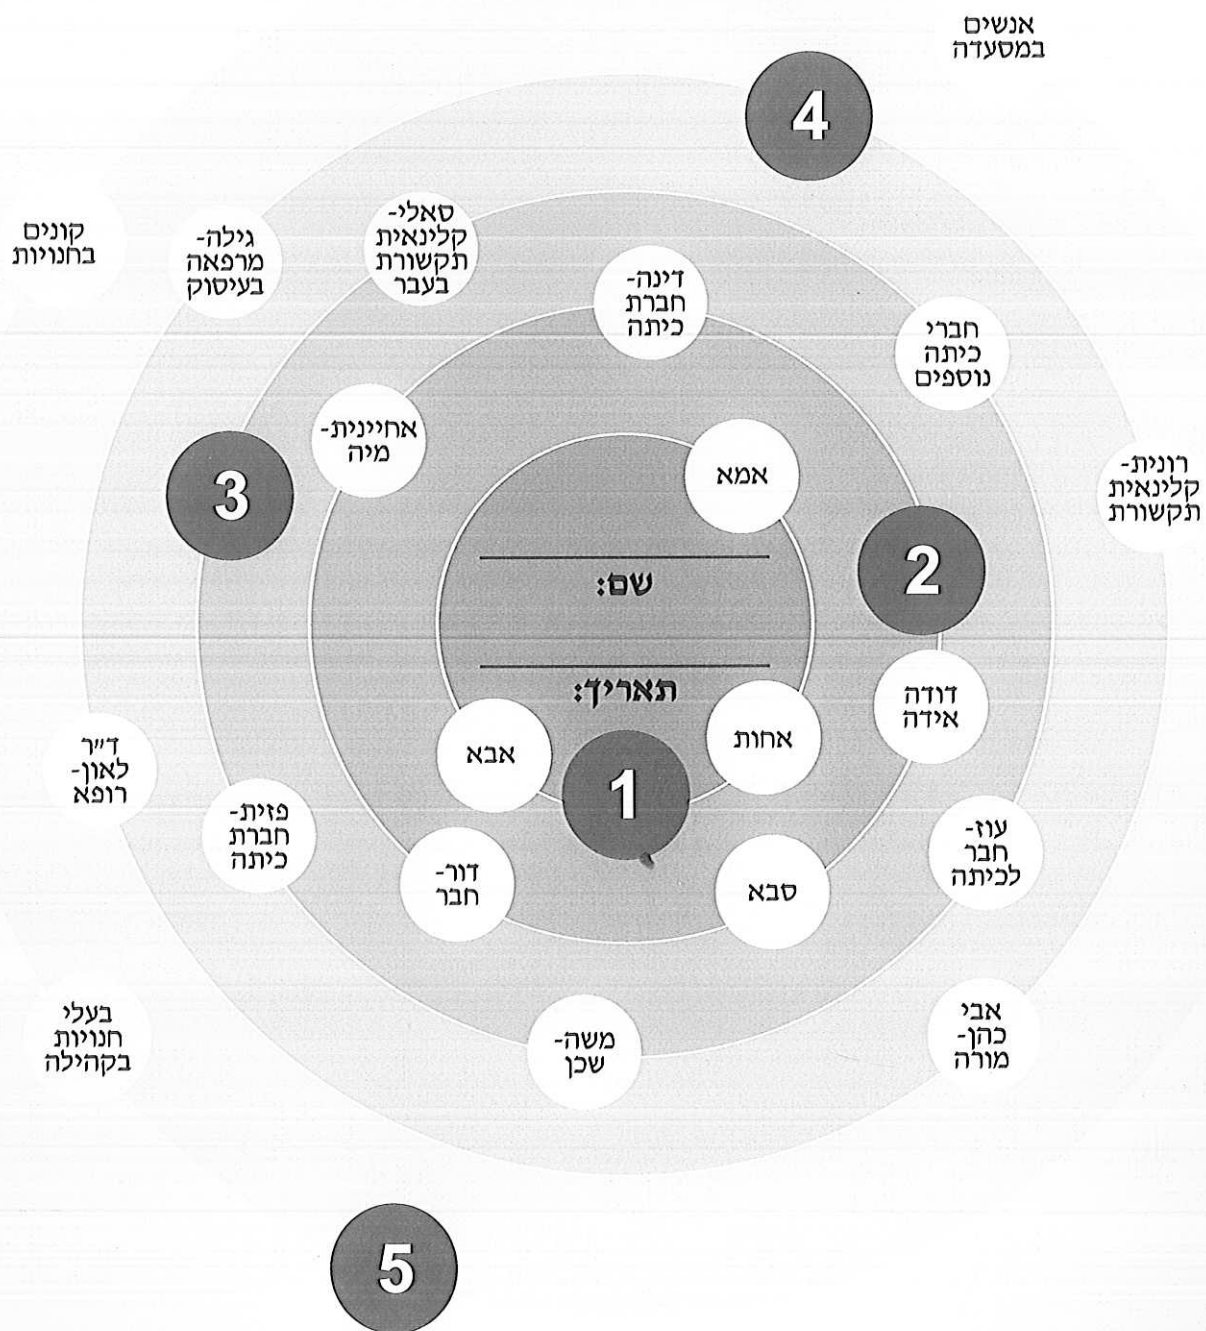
אנשים במסעדה

4

קונים בחנויות

גילה- מרפאה בעיסוק

סאלי- קלינאית תקשורת בעבר

דינה- חברת כיתה

חברי כיתה נוספים

אחיינית- מיה

אמא

רונית- קלינאית תקשורת

3

2

שם:

תאריך:

דודה אידה

אבא

אחות

1

ד״ר לאון- רופא

פזית- חברת כיתה

דור- חבר

סבא

עוז- חבר לכיתה

בעלי חנויות בקהילה

משה- שכן

אבי כהן- מורה

5